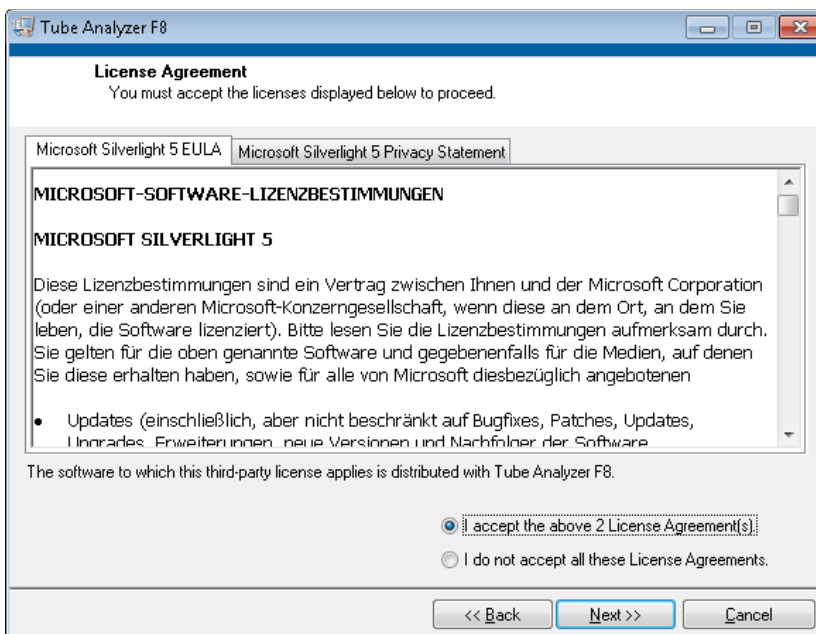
Tube Analyzer F8

License Agreement
You must accept the licenses displayed below to proceed.

Microsoft Silverlight 5 EULA | Microsoft Silverlight 5 Privacy Statement

MICROSOFT-SOFTWARE-LIZENZBESTIMMUNGEN

MICROSOFT SILVERLIGHT 5

Diese Lizenzbestimmungen sind ein Vertrag zwischen Ihnen und der Microsoft Corporation (oder einer anderen Microsoft-Konzerngesellschaft, wenn diese an dem Ort, an dem Sie leben, die Software lizenziert). Bitte lesen Sie die Lizenzbestimmungen aufmerksam durch. Sie gelten für die oben genannte Software und gegebenenfalls für die Medien, auf denen Sie diese erhalten haben, sowie für alle von Microsoft diesbezüglich angebotenen

• Updates (einschließlich, aber nicht beschränkt auf Bugfixes, Patches, Updates, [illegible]

The software to which this third-party license applies is distributed with Tube Analyzer F8.

I accept the above 2 License Agreement(s).

I do not accept all these License Agreements.

<< Back | Next >> | Cancel